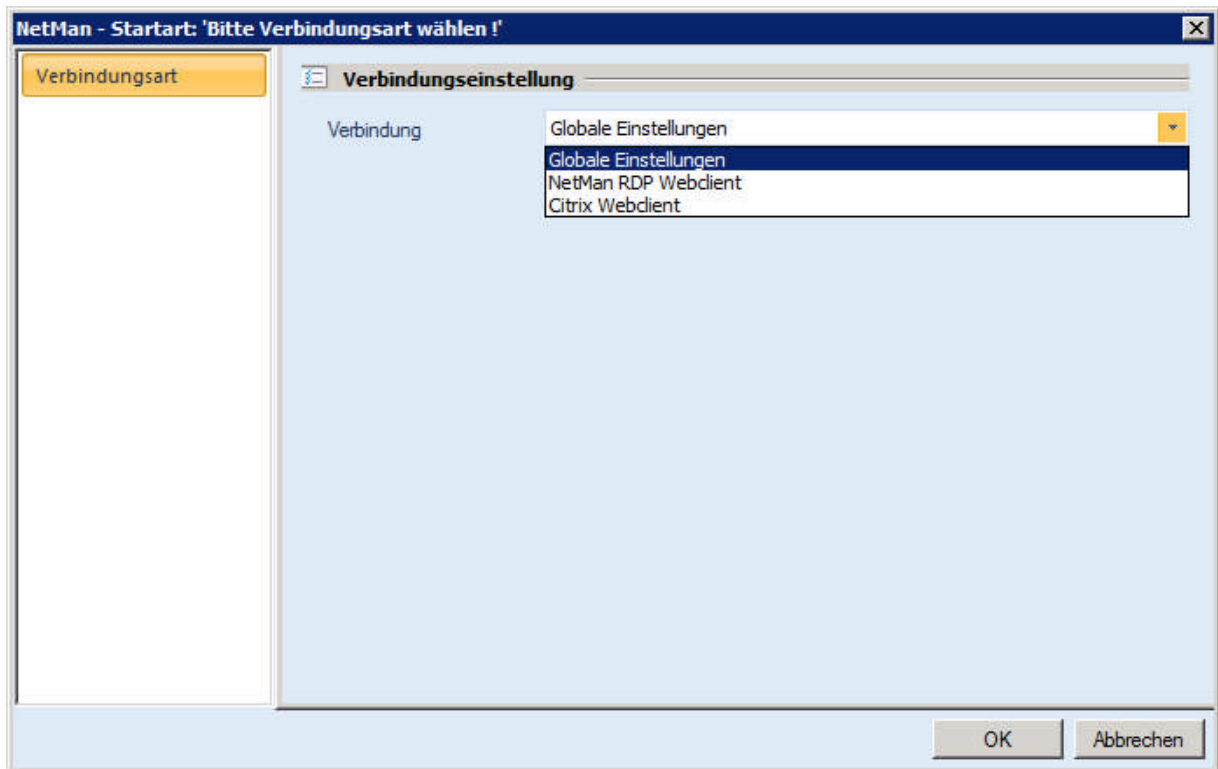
NetMan - Startart: 'Bitte Verbindungsart wählen !'

Verbindungsart

Verbindungseinstellung

Verbindung

Globale Einstellungen

Globale Einstellungen
NetMan RDP Webclient
Citrix Webclient

OK

Abbrechen